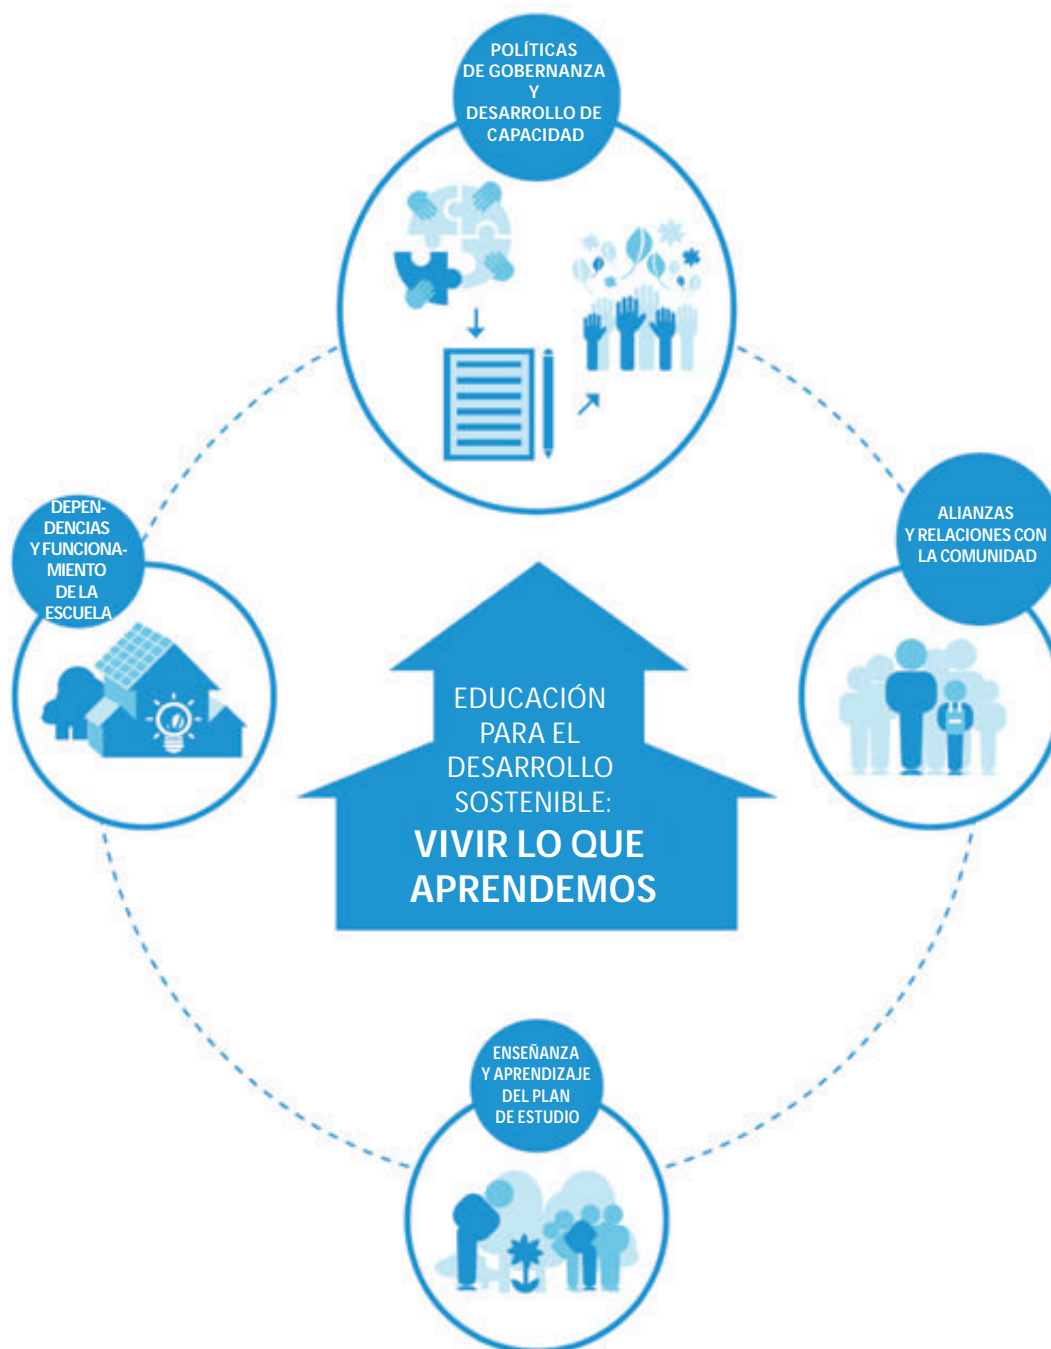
POLÍTICAS DE GOBERNANZA Y DESARROLLO DE CAPACIDAD

DEPENDENCIAS Y FUNCIONAMIENTO DE LA ESCUELA

ALIANZAS Y RELACIONES CON LA COMUNIDAD

EDUCACIÓN PARA EL DESARROLLO SOSTENIBLE:
VIVIR LO QUE APRENDEMOS

ENSEÑANZA Y APRENDIZAJE DEL PLAN DE ESTUDIO